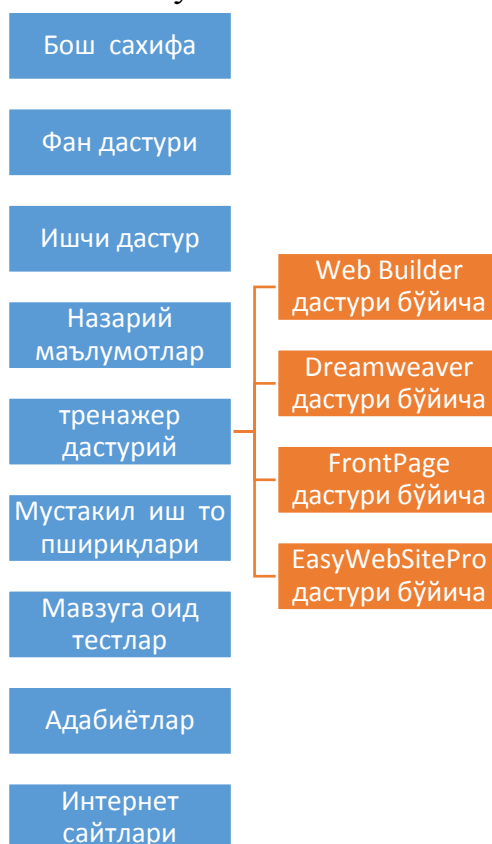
Бош сахифа

Фан дастури

Ишчи дастур

Назарий маълумотлар

тренажер дастурий

Мустакил иш топшириқлари

Мавзуга оид тестлар

Адабиётлар

Интернет сайтлари

Web Builder дастури бўйича

Dreamweaver дастури бўйича

FrontPage дастури бўйича

EasyWebSitePro дастури бўйича